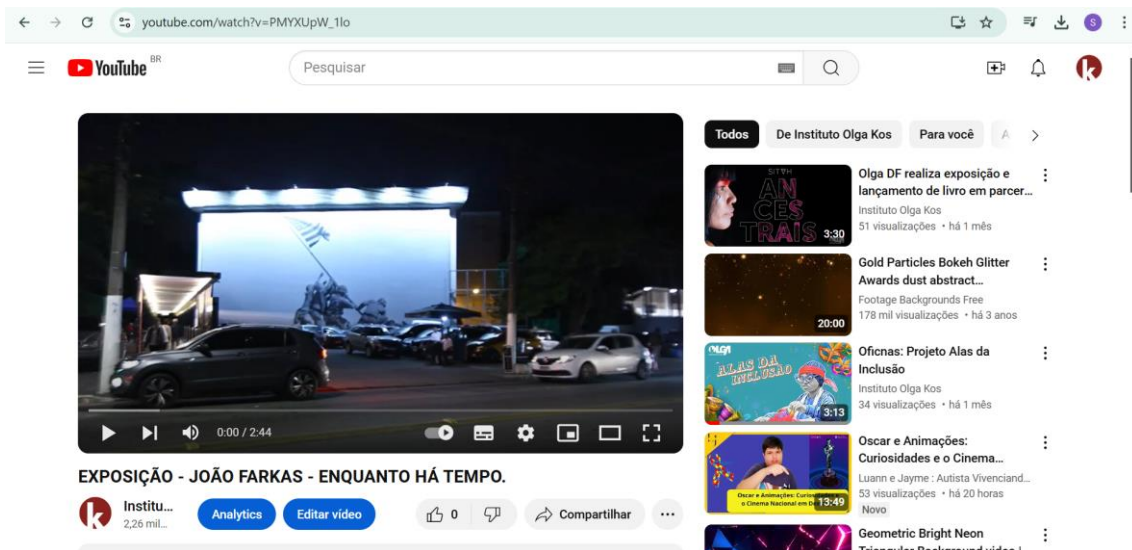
youtube.com/watch?v=PMYXUpW_1lo

YouTube BR

Pesquisar

0:00 / 2:44

EXPOSIÇÃO - JOÃO FARKAS - ENQUANTO HÁ TEMPO.

Institu...
2,26 mil...

Analytics

Editar vídeo

0

Compartilhar

...

Todos

De Instituto Olga Kos

Para você

A

ANCESTRAIS

3:30

Olga DF realiza exposição e lançamento de livro em parcer...
Instituto Olga Kos
51 visualizações • há 1 mês

20:00

Gold Particles Bokeh Glitter Awards dust abstract...
Footage Backgrounds Free
178 mil visualizações • há 3 anos

OLGA

ALAS DA INCLUSÃO

3:13

Oficnas: Projeto Alas da Inclusão
Instituto Olga Kos
34 visualizações • há 1 mês

Oscar e Animações: Curiosidades e o Cinema Nacional em D

13:49

Oscar e Animações: Curiosidades e o Cinema...
Luann e Jayme : Autista Vivenciand...
53 visualizações • há 20 horas
Novo

Geometric Bright Neon
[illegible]